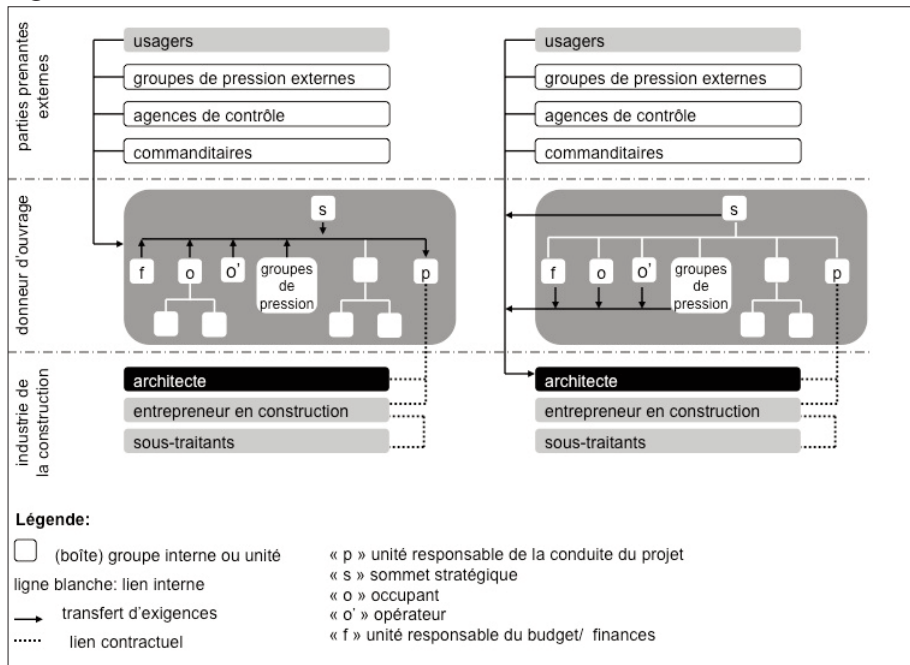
parties prenantes externes

usagers
groupes de pression externes
agences de contrôle
commanditaires

usagers
groupes de pression externes
agences de contrôle
commanditaires

donneur d'ouvrage

s
f
o
o'
groupes de pression
p

s
f
o
o'
groupes de pression
p

industrie de la construction

architecte
entrepreneur en construction
sous-traitants

architecte
entrepreneur en construction
sous-traitants

Légende:

(boîte) groupe interne ou unité
ligne blanche: lien interne
transfert d'exigences
lien contractuel

« p » unité responsable de la conduite du projet
« s » sommet stratégique
« o » occupant
« o' » opérateur
« f » unité responsable du budget/ finances